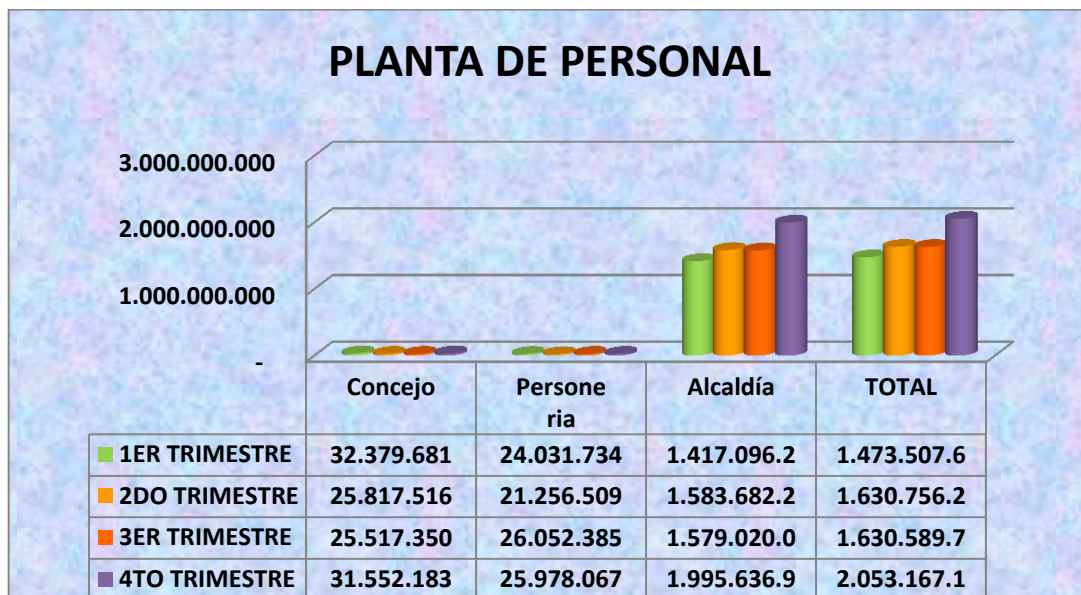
PLANTA DE PERSONAL

3.000.000.000
2.000.000.000
1.000.000.000
-

| | Concejo | Personeria | Alcaldía | TOTAL |
|---|---|---|---|---|
| 1ER TRIMESTRE | 32.379.681 | 24.031.734 | 1.417.096.2 | 1.473.507.6 |
| 2DO TRIMESTRE | 25.817.516 | 21.256.509 | 1.583.682.2 | 1.630.756.2 |
| 3ER TRIMESTRE | 25.517.350 | 26.052.385 | 1.579.020.0 | 1.630.589.7 |
| 4TO TRIMESTRE | 31.552.183 | 25.978.067 | 1.995.636.9 | 2.053.167.1 |